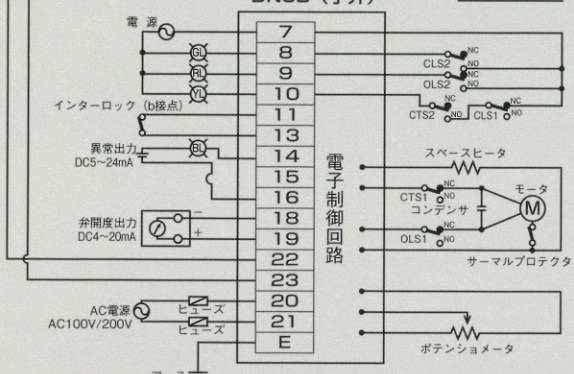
BKSB（寸开）

電 源

GL
RL
YL

インターロック（b接点）

異常出力
DC5~24mA

BL

弁開度出力
DC4~20mA

−
+

AC電源
AC100V/200V

ヒューズ
ヒューズ

7
8
9
10
11
13
14
15
16
18
19
22
23
20
21
E

電子制御回路

NC
CLS2
NO
NC
OLS2
NO
NC
CTS2
NO
NC
CLS1
NO

スペースヒータ

NC
CTS1
NO
コンデンサ
モータ
M
NC
OLS1
NO
サーマルプロテクタ

ポテンショメータ

アース